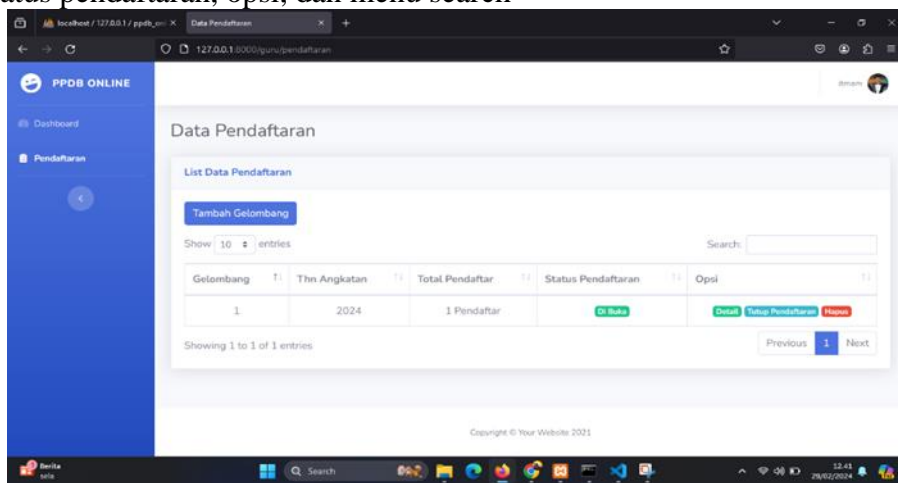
atus pendaftaran, opsi, dan menu search

localhost / 127.0.0.1 / ppdb_on × Data Pendaftaran × +

127.0.0.1:8000/guru/pendaftaran

PPDB ONLINE

Dashboard

Pendaftaran

ilmam

Data Pendaftaran

List Data Pendaftaran

Tambah Gelombang

Show 10 entries

Search:

| Gelombang | Thn Angkatan | Total Pendaftar | Status Pendaftaran | Opsi |
|---|---|---|---|---|
| 1 | 2024 | 1 Pendaftar | Di Buka | Detail Tutup Pendaftaran Hapus |

Showing 1 to 1 of 1 entries

Previous 1 Next

Copyright © Your Website 2021

Berita sela

Search

12.41 29/02/2024